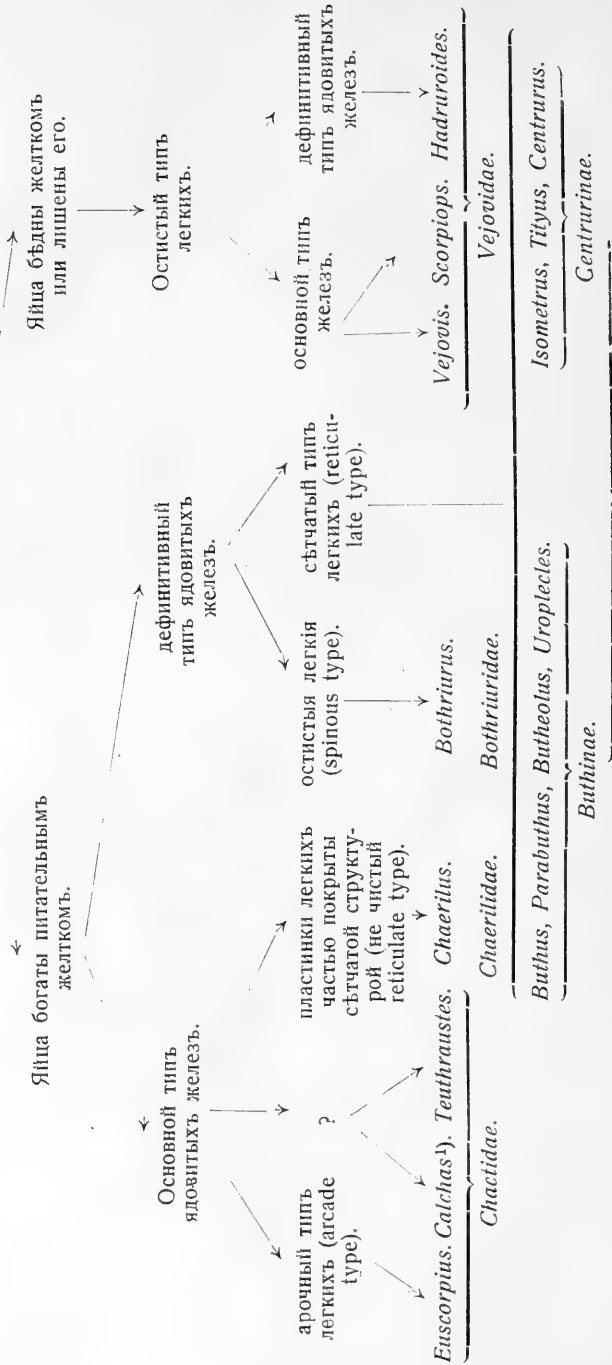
Яйца богаты питательнымъ желткомъ.

Основной типъ ядовитыхъ железъ.

арочный типъ легкихъ (arcade type).

?

пластинки легкихъ частью покрыты сѣтчатой структурой (не чистый reticulate type).

Euscorpius. Calchas¹). Teuthraustes. Chaerilus.

Chactidae. Chaerilidae.

дефинитивный типъ ядовитыхъ железъ.

остистыя легкія (spinous type).

сѣтчатый типъ легкихъ (reticulate type).

Bothriurus.

Bothriuridae.

Buthus, Parabuthus, Butheolus, Uroplecles.

Buthinae.

Яйца бѣдны желткомъ или лишены его.

Остистый типъ легкихъ.

основной типъ железъ.

дефинитивный типъ ядовитыхъ железъ.

Vejovis. Scorpiops. Hadruroides.

Vejovidae.

Isometrus, Tityus, Centrurus.

Centrurinae.